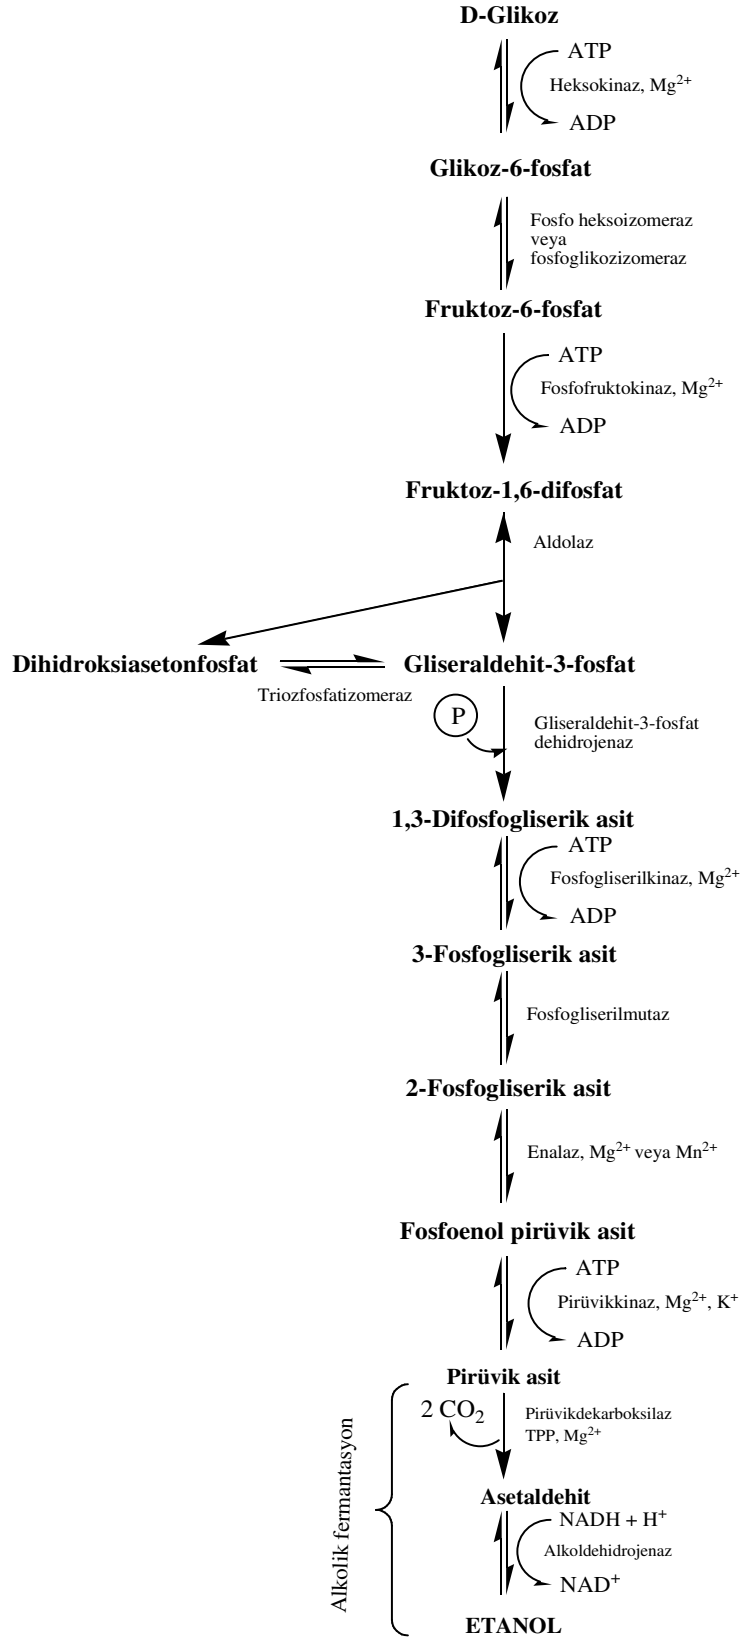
D-Glikoz

ATP

Heksokinaz, $Mg^{2+}$

ADP

Glikoz-6-fosfat

Fosfo heksoizomeraz veya fosfoglikozizomeraz

Fruktoz-6-fosfat

ATP

Fosfofruktokinaz, $Mg^{2+}$

ADP

Fruktoz-1,6-difosfat

Aldolaz

Dihidroksiasetonfosfat

Gliseraldehit-3-fosfat

Triozfosfatizomeraz

P

Gliseraldehit-3-fosfat dehidrojenaz

1,3-Difosfogliserik asit

ATP

Fosfogliserilkinaz, $Mg^{2+}$

ADP

3-Fosfogliserik asit

Fosfogliserilmutaz

2-Fosfogliserik asit

Enalaz, $Mg^{2+}$ veya $Mn^{2+}$

Fosfoenol pirüvik asit

ATP

Pirüvikkinaz, $Mg^{2+}$, $K^{+}$

ADP

Pirüvik asit

$2\ CO_2$

Pirüvikdekarboksilaz TPP, $Mg^{2+}$

Alkolik fermantasyon

Asetaldehit

$NADH + H^{+}$

Alkoldehidrojenaz

$NAD^{+}$

ETANOL